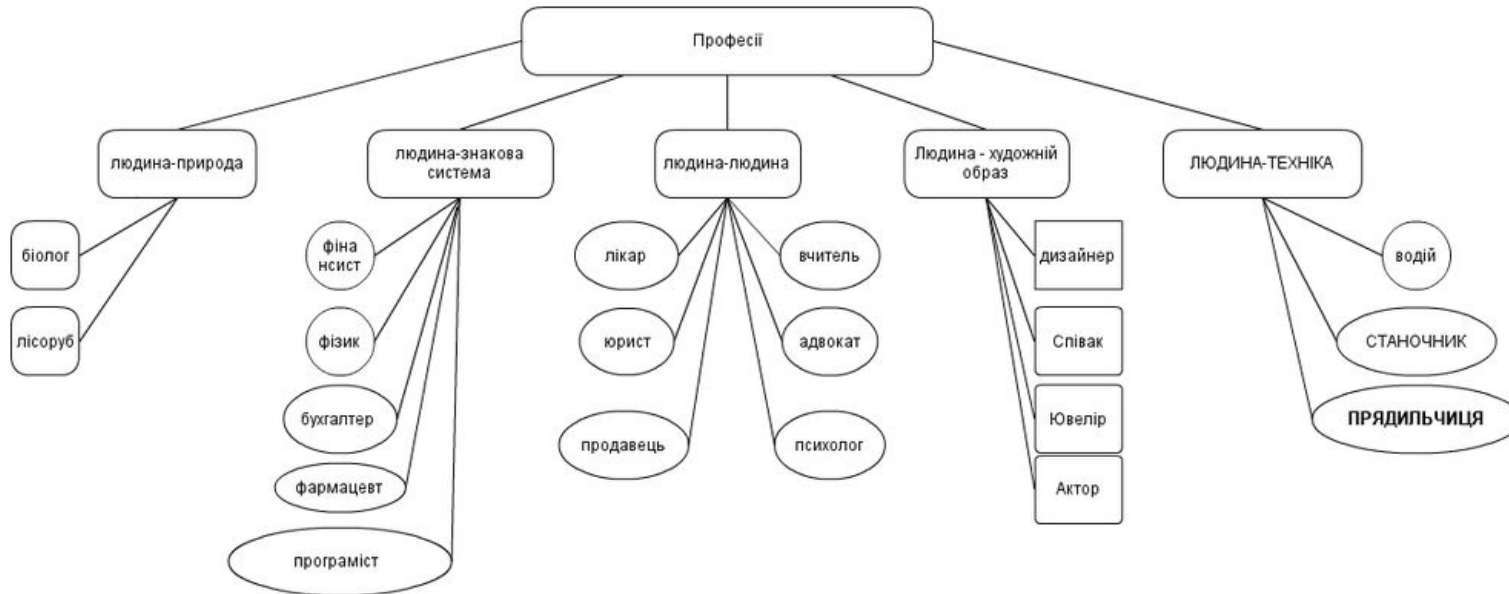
Професії

людина-природа

біолог

лісоруб

людина-знакова система

фіна нсист

фізик

бухгалтер

фармацевт

програміст

людина-людина

лікар

юрист

продавець

вчитель

адвокат

психолог

Людина - художній образ

дизайнер

Співак

Ювелір

Актор

ЛЮДИНА-ТЕХНІКА

водій

СТАНОЧНИК

ПРЯДИЛЬЧИЦЯ